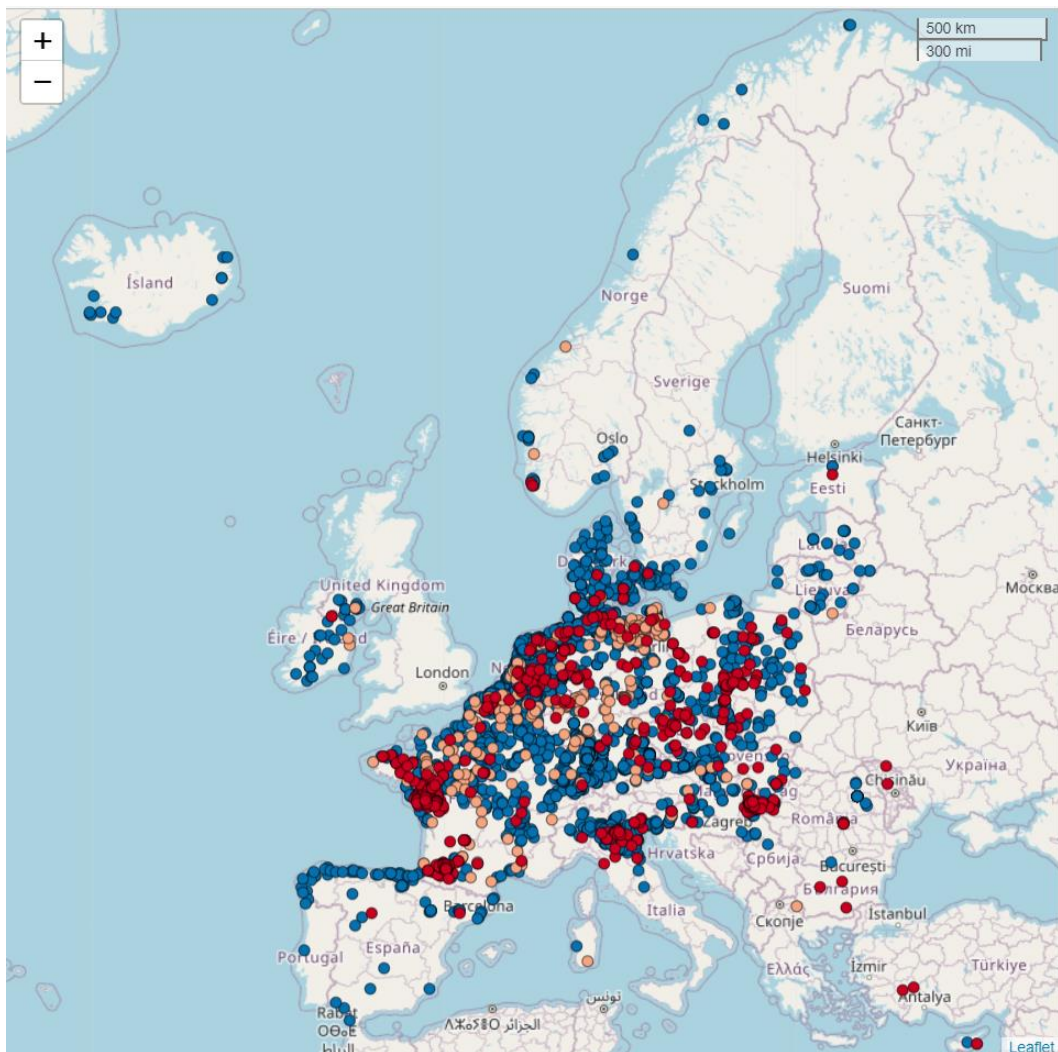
+
−
500 km
300 mi
Ísland
Norge
Suomi
Sverige
Oslo
Санкт-Петербург
Helsinki
Stockholm
Eesti
United Kingdom
Great Britain
Éire / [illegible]
London
Москва
Беларусь
Київ
Україна
Chișinău
România
Zagreb
Hrvatska
Србија
București
България
Barcelona
Italia
Скопје
İstanbul
Portugal
España
Ελλάς
İzmir
Türkiye
Antalya
Rabat
تونس
الجزائر
Leaflet